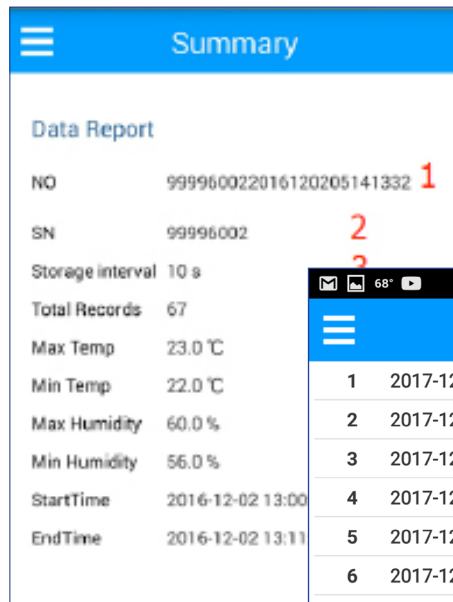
Summary

Data Report

NO 999960022016120205141332 1

SN 99996002 2

Storage interval 10 s 3

Total Records 67

Max Temp 23.0 ℃

Min Temp 22.0 ℃

Max Humidity 60.0 %

Min Humidity 56.0 %

StartTime 2016-12-02 13:00

EndTime 2016-12-02 13:11

68°

| 1 | 2017-12 |
|---|---|
| 2 | 2017-12 |
| 3 | 2017-12 |
| 4 | 2017-12 |
| 5 | 2017-12 |
| 6 | 2017-12 |